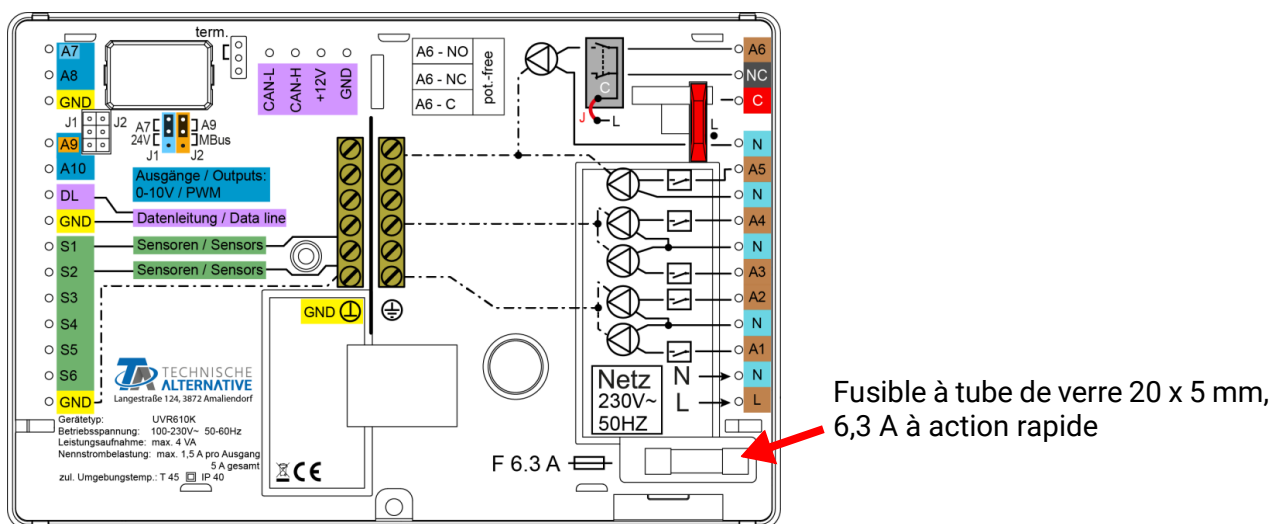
term.

A7
A8
GND
J1 J2
A9
A10
A7 A9
24V MBus
J1 J2
CAN-L CAN-H +12V GND

| A6 - NO | pot.-free |
|---|---|
| A6 - NC | |
| A6 - C | |

C
J
L
L

A6
NC
C
N
A5
N
A4
N
A3
A2
N
A1
N
L

Ausgänge / Outputs: 0-10V / PWM
DL
GND
Datenleitung / Data line
S1
Sensoren / Sensors
S2
Sensoren / Sensors
S3
S4
S5
S6
GND

GND

TECHNISCHE ALTERNATIVE
Langestraße 124, 3872 Amaliendorf

Gerätetyp: UVR610K
Betriebsspannung: 100-230V~ 50-60Hz
Leistungsaufnahme: max. 4 VA
Nennstrombelastung: max. 1,5 A pro Ausgang 5 A gesamt
zul. Umgebungstemp.: T 45 IP 40

CE

Netz
230V~
50HZ
N
L

F 6.3 A

Fusible à tube de verre 20 x 5 mm, 6,3 A à action rapide